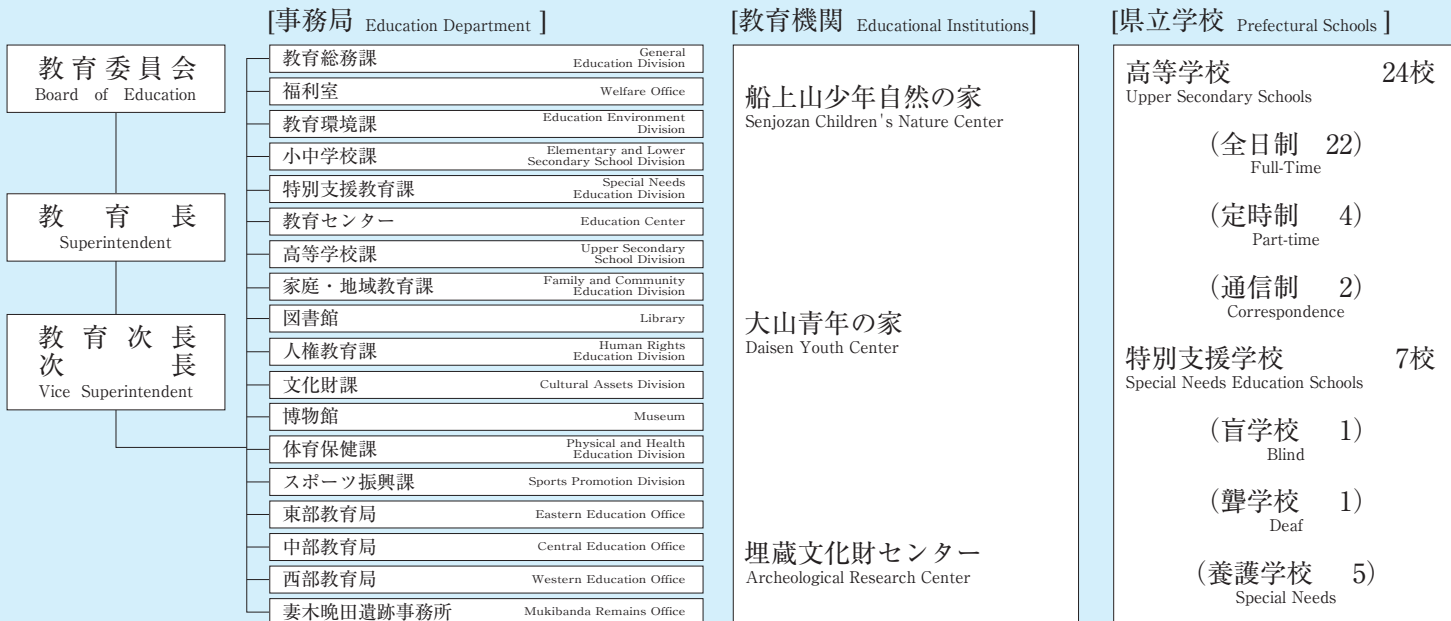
[事務局 Education Department ]

[教育機関 Educational Institutions]

[県立学校 Prefectural Schools ]

教育委員会
Board of Education

教育長
Superintendent

教育次長
次長
Vice Superintendent

教育総務課 General Education Division
福利室 Welfare Office
教育環境課 Education Environment Division
小中学校課 Elementary and Lower Secondary School Division
特別支援教育課 Special Needs Education Division
教育センター Education Center
高等学校課 Upper Secondary School Division
家庭・地域教育課 Family and Community Education Division
図書館 Library
人権教育課 Human Rights Education Division
文化財課 Cultural Assets Division
博物館 Museum
体育保健課 Physical and Health Education Division
スポーツ振興課 Sports Promotion Division
東部教育局 Eastern Education Office
中部教育局 Central Education Office
西部教育局 Western Education Office
妻木晩田遺跡事務所 Mukibanda Remains Office

船上山少年自然の家
Senjozan Children's Nature Center

大山青年の家
Daisen Youth Center

埋蔵文化財センター
Archeological Research Center

高等学校 24校
Upper Secondary Schools

(全日制 22)
Full-Time

(定時制 4)
Part-time

(通信制 2)
Correspondence

特別支援学校 7校
Special Needs Education Schools

(盲学校 1)
Blind

(聾学校 1)
Deaf

(養護学校 5)
Special Needs